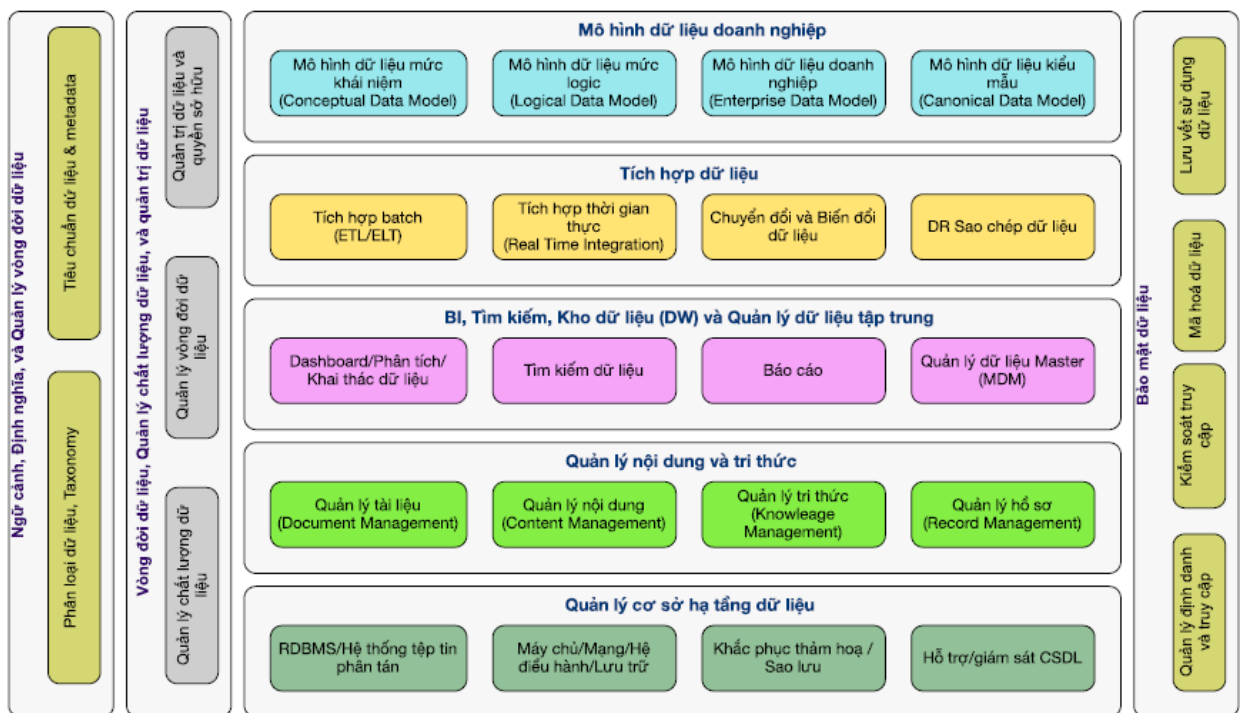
Ngữ cảnh, Định nghĩa, và Quản lý vòng đời dữ liệu

Tiêu chuẩn dữ liệu & metadata

Phân loại dữ liệu, Taxonomy

Vòng đời dữ liệu, Quản lý chất lượng dữ liệu, và quản trị dữ liệu

Quản trị dữ liệu và quyền sở hữu

Quản lý vòng đời dữ liệu

Quản lý chất lượng dữ liệu

Mô hình dữ liệu doanh nghiệp

Mô hình dữ liệu mức khái niệm (Conceptual Data Model)

Mô hình dữ liệu mức logic (Logical Data Model)

Mô hình dữ liệu doanh nghiệp (Enterprise Data Model)

Mô hình dữ liệu kiểu mẫu (Canonical Data Model)

Tích hợp dữ liệu

Tích hợp batch (ETL/ELT)

Tích hợp thời gian thực (Real Time Integration)

Chuyển đổi và Biến đổi dữ liệu

DR Sao chép dữ liệu

BI, Tìm kiếm, Kho dữ liệu (DW) và Quản lý dữ liệu tập trung

Dashboard/Phân tích/ Khai thác dữ liệu

Tìm kiếm dữ liệu

Báo cáo

Quản lý dữ liệu Master (MDM)

Quản lý nội dung và tri thức

Quản lý tài liệu (Document Management)

Quản lý nội dung (Content Management)

Quản lý tri thức (Knowleage Management)

Quản lý hồ sơ (Record Management)

Quản lý cơ sở hạ tầng dữ liệu

RDBMS/Hệ thống tệp tin phân tán

Máy chủ/Mạng/Hệ điều hành/Lưu trữ

Khắc phục thảm hoạ / Sao lưu

Hỗ trợ/giám sát CSDL

Bảo mật dữ liệu

Lưu vết sử dụng dữ liệu

Mã hoá dữ liệu

Kiểm soát truy cập

Quản lý định danh và truy cập